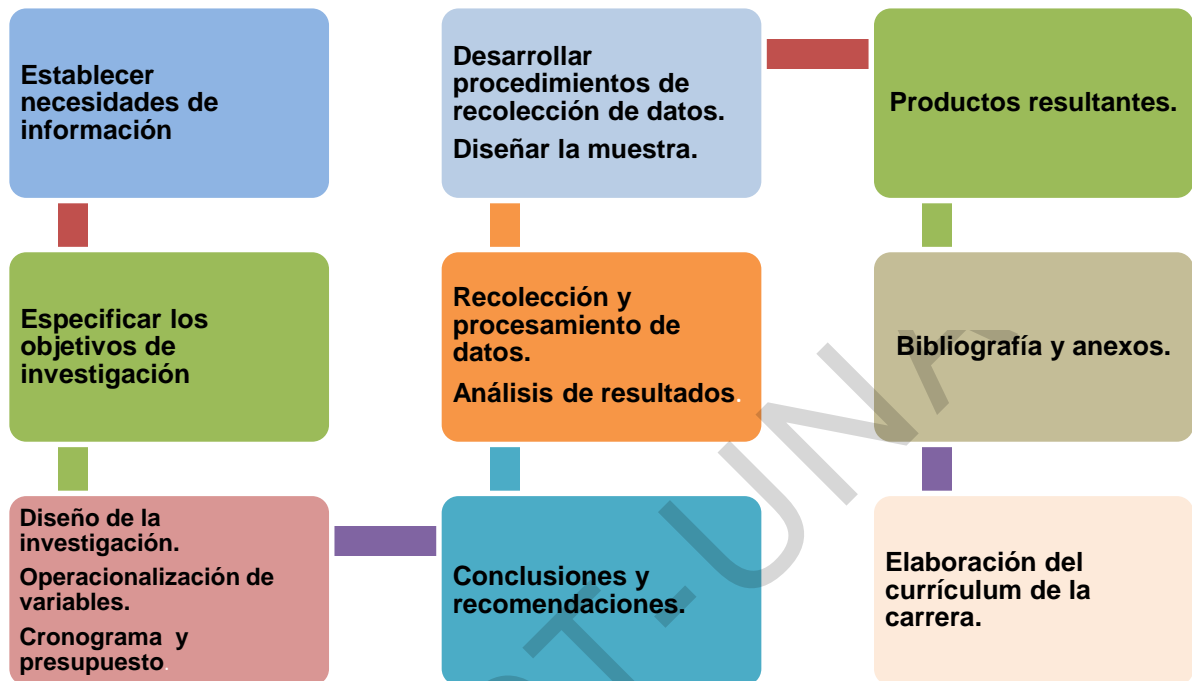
Establecer necesidades de información

Especificar los objetivos de investigación

Diseño de la investigación.

Operacionalización de variables.

Cronograma y presupuesto.

Desarrollar procedimientos de recolección de datos.

Diseñar la muestra.

Recolección y procesamiento de datos.

Análisis de resultados.

Conclusiones y recomendaciones.

Productos resultantes.

Bibliografía y anexos.

Elaboración del currículum de la carrera.

T.UNT